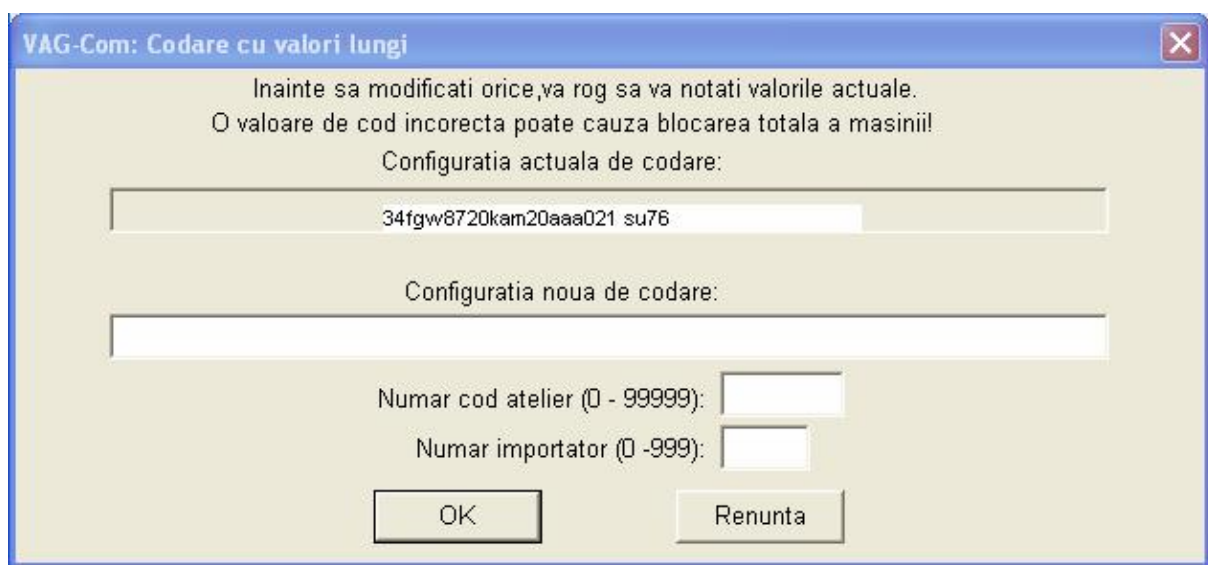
VAG-Com: Codare cu valori lungi

Inainte sa modificati orice,va rog sa va notati valorile actuale.
O valoare de cod incorecta poate cauza blocarea totala a masinii!

Configuratia actuala de codare:

34fgw8720kam20aaa021 su76

Configuratia noua de codare:

Numar cod atelier (0 - 99999):

Numar importator (0 -999):

OK

Renunta